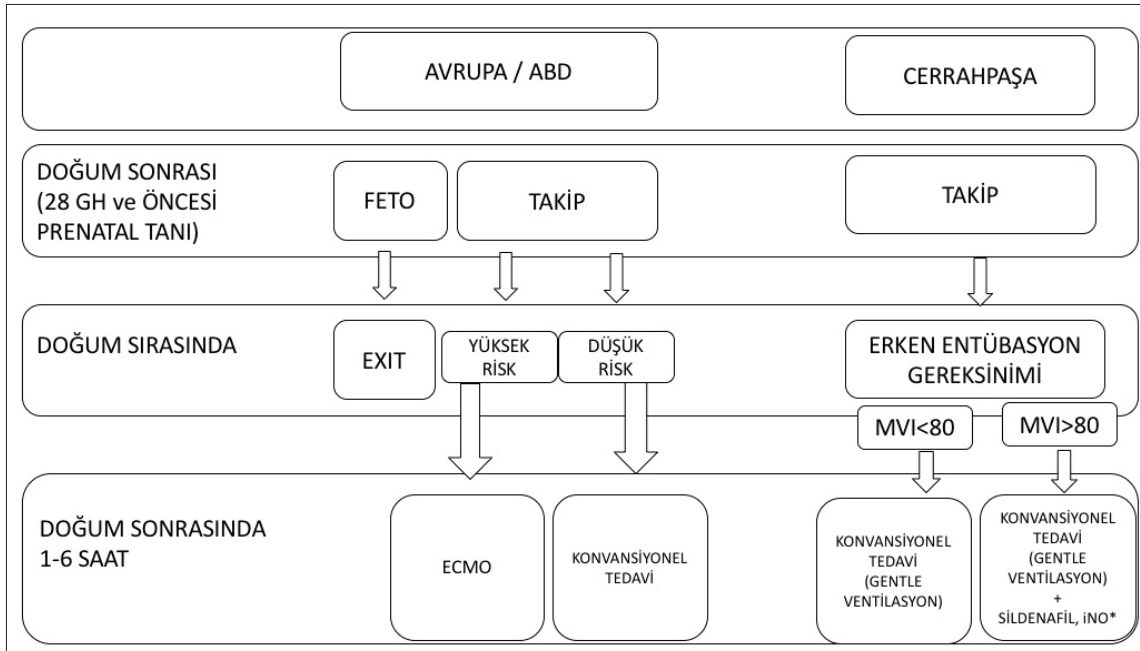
AVRUPA / ABD

CERRAHPAŞA

DOĞUM SONRASI (28 GH ve ÖNCESİ PRENATAL TANI)

FETO

TAKİP

TAKİP

DOĞUM SIRASINDA

EXIT

YÜKSEK RİSK

DÜŞÜK RİSK

ERKEN ENTÜBASYON GEREKSİNİMİ

MVI<80

MVI>80

DOĞUM SONRASINDA 1-6 SAAT

ECMO

KONVANSİYONEL TEDAVİ

KONVANSİYONEL TEDAVİ (GENTLE VENTİLASYON)

KONVANSİYONEL TEDAVİ (GENTLE VENTİLASYON) + SİLDENAFİL, iNO*